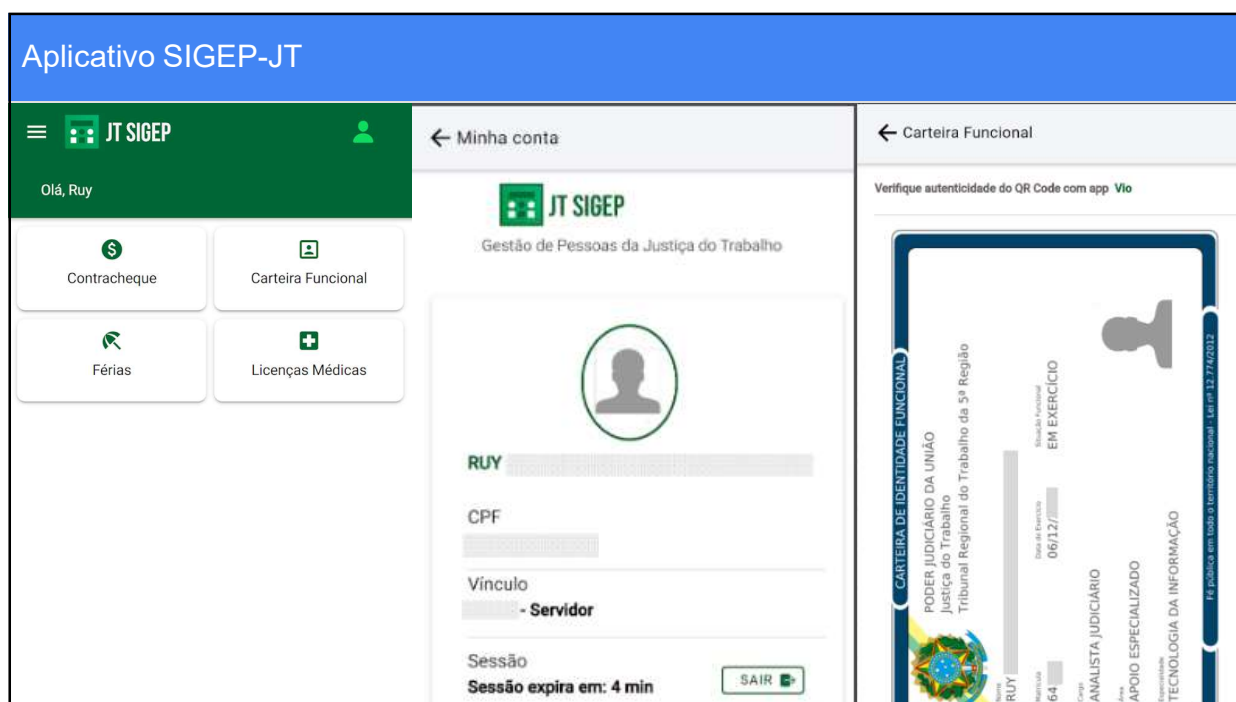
Aplicativo SIGEP-JT

JT SIGEP

Olá, Ruy

Contracheque

Carteira Funcional

Férias

Licenças Médicas

← Minha conta

JT SIGEP

Gestão de Pessoas da Justiça do Trabalho

RUY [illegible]

CPF

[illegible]

Vínculo

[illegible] - Servidor

Sessão

Sessão expira em: 4 min

SAIR

← Carteira Funcional

Verifique autenticidade do QR Code com app Vio

CARTEIRA DE IDENTIDADE FUNCIONAL

PODER JUDICIÁRIO DA UNIÃO

Justiça do Trabalho

Tribunal Regional do Trabalho da 5ª Região

Situação Funcional

EM EXERCÍCIO

Data de Exercício

06/12/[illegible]

Nome

RUY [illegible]

Matrícula

64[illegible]

Cargo

ANALISTA JUDICIÁRIO

Área

APOIO ESPECIALIZADO

Especialidade

TECNOLOGIA DA INFORMAÇÃO

Fé pública em todo o território nacional - Lei nº 12.774/2012